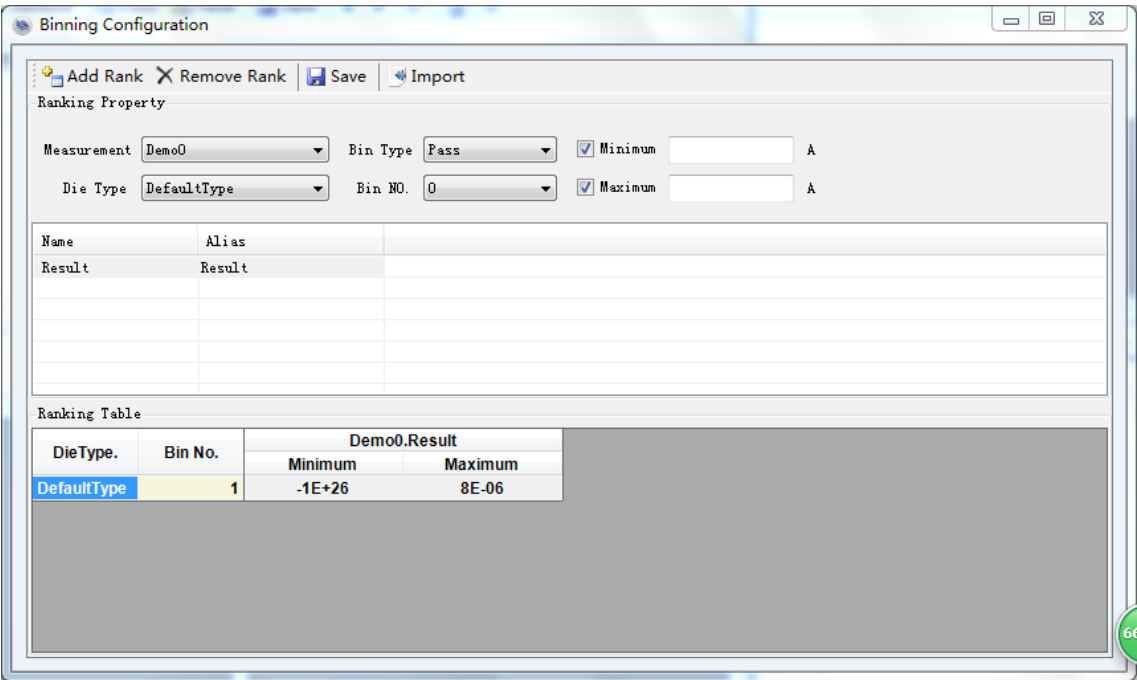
Binning Configuration

Add Rank Remove Rank Save Import

Ranking Property

Measurement Demo0 Bin Type Pass Minimum A

Die Type DefaultType Bin NO. 0 Maximum A

| Name | Alias |
|---|---|
| Result | Result |

Ranking Table

| DieType. | Bin No. | Demo0.Result Minimum | Demo0.Result Maximum |
|---|---|---|---|
| DefaultType | 1 | -1E+26 | 8E-06 |

66